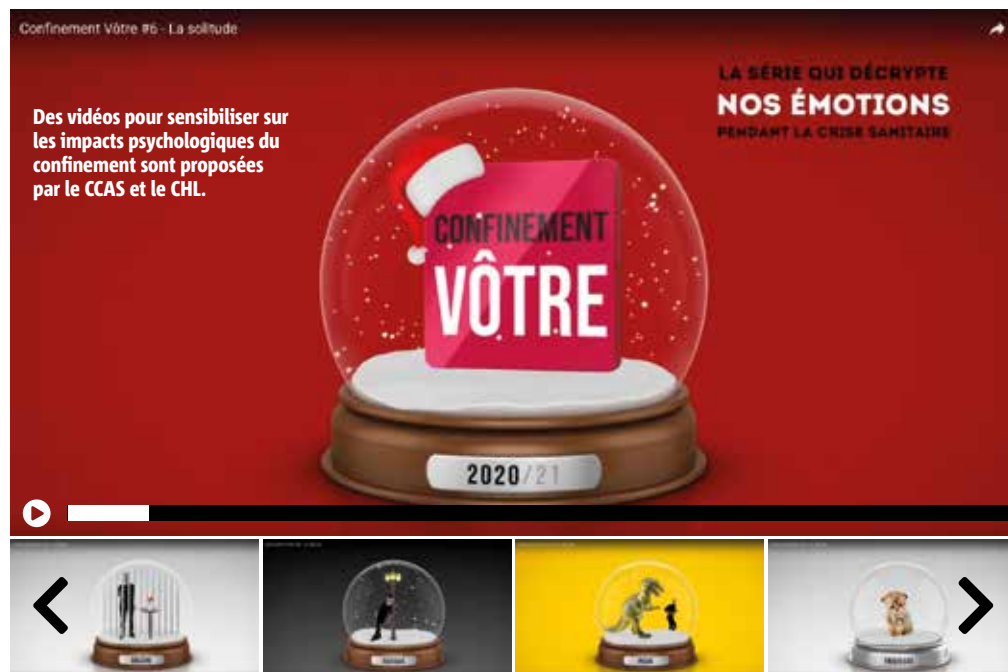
Confinement Vôtre #6 - La solitude

Des vidéos pour sensibiliser sur les impacts psychologiques du confinement sont proposées par le CCAS et le CHL.

LA SÉRIE QUI DÉCRYPTE
NOS ÉMOTIONS
PENDANT LA CRISE SANITAIRE

CONFINEMENT
VÔTRE

2020/21